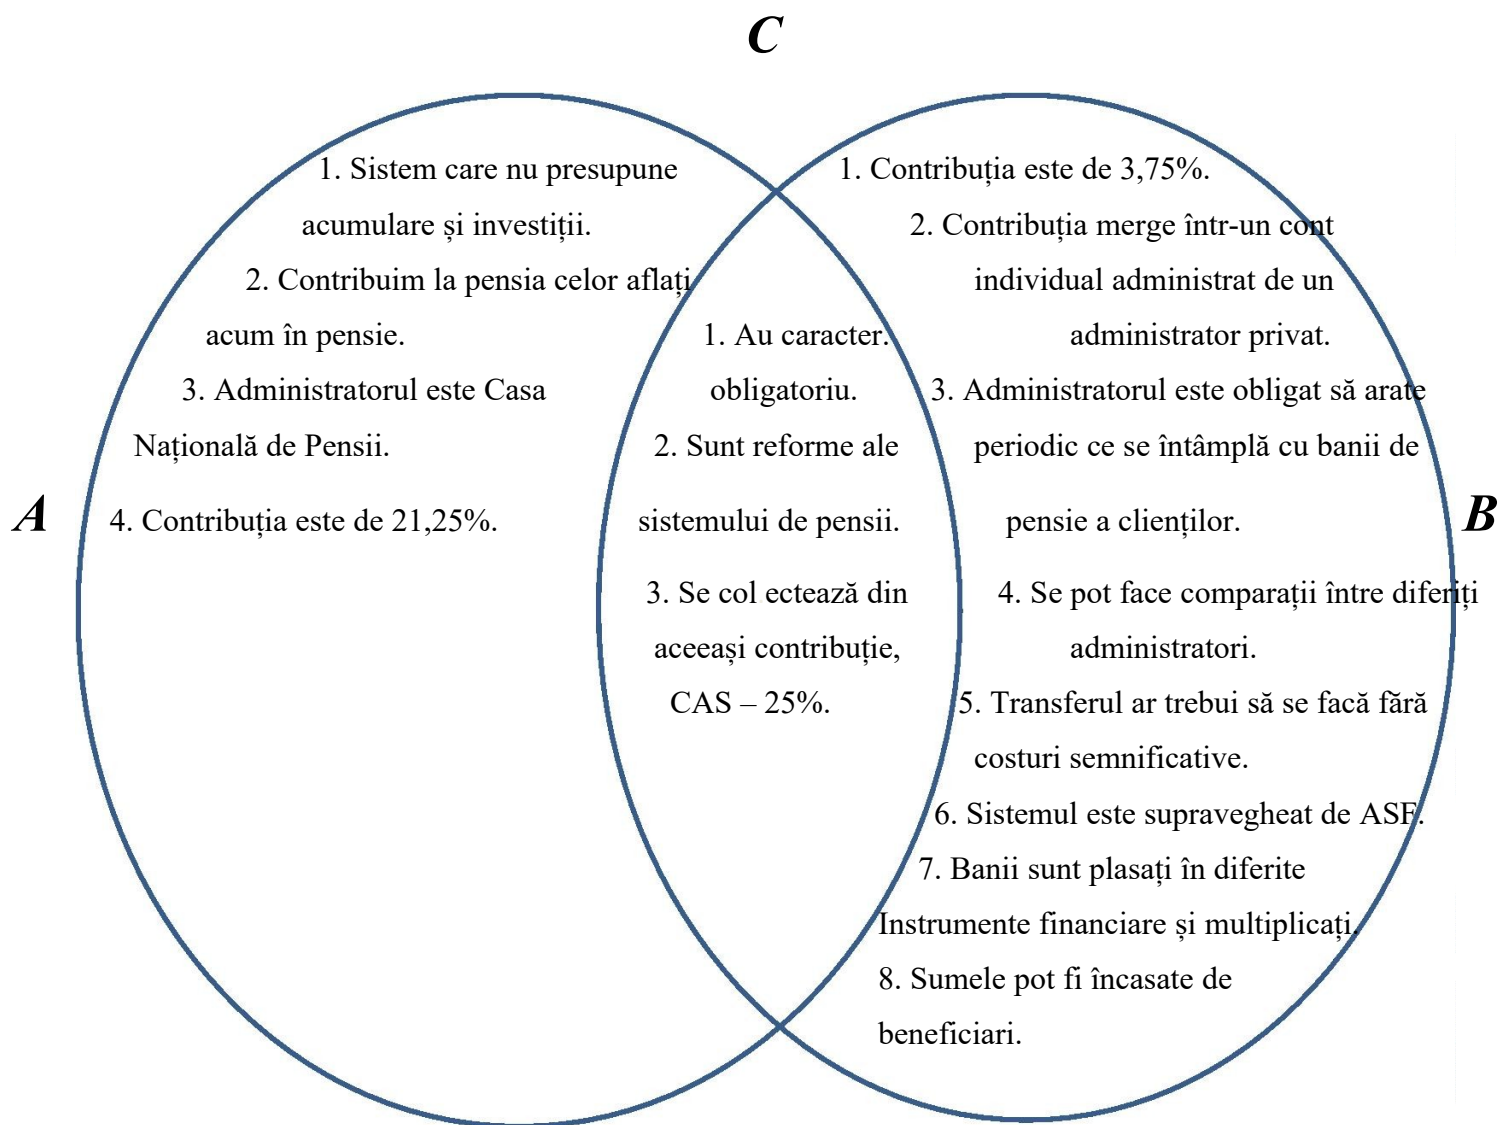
C

A

1. Sistem care nu presupune acumulare și investiții.

2. Contribuim la pensia celor aflați acum în pensie.

3. Administratorul este Casa Națională de Pensii.

4. Contribuția este de 21,25%.

1. Au caracter. obligatoriu.

2. Sunt reforme ale sistemului de pensii.

3. Se col ectează din aceeași contribuție, CAS – 25%.

B

1. Contribuția este de 3,75%.

2. Contribuția merge într-un cont individual administrat de un administrator privat.

3. Administratorul este obligat să arate periodic ce se întâmplă cu banii de pensie a clienților.

4. Se pot face comparații între diferiți administratori.

5. Transferul ar trebui să se facă fără costuri semnificative.

6. Sistemul este supravegheat de ASF.

7. Banii sunt plasați în diferite Instrumente financiare și multiplicați.

8. Sumele pot fi încasate de beneficiari.